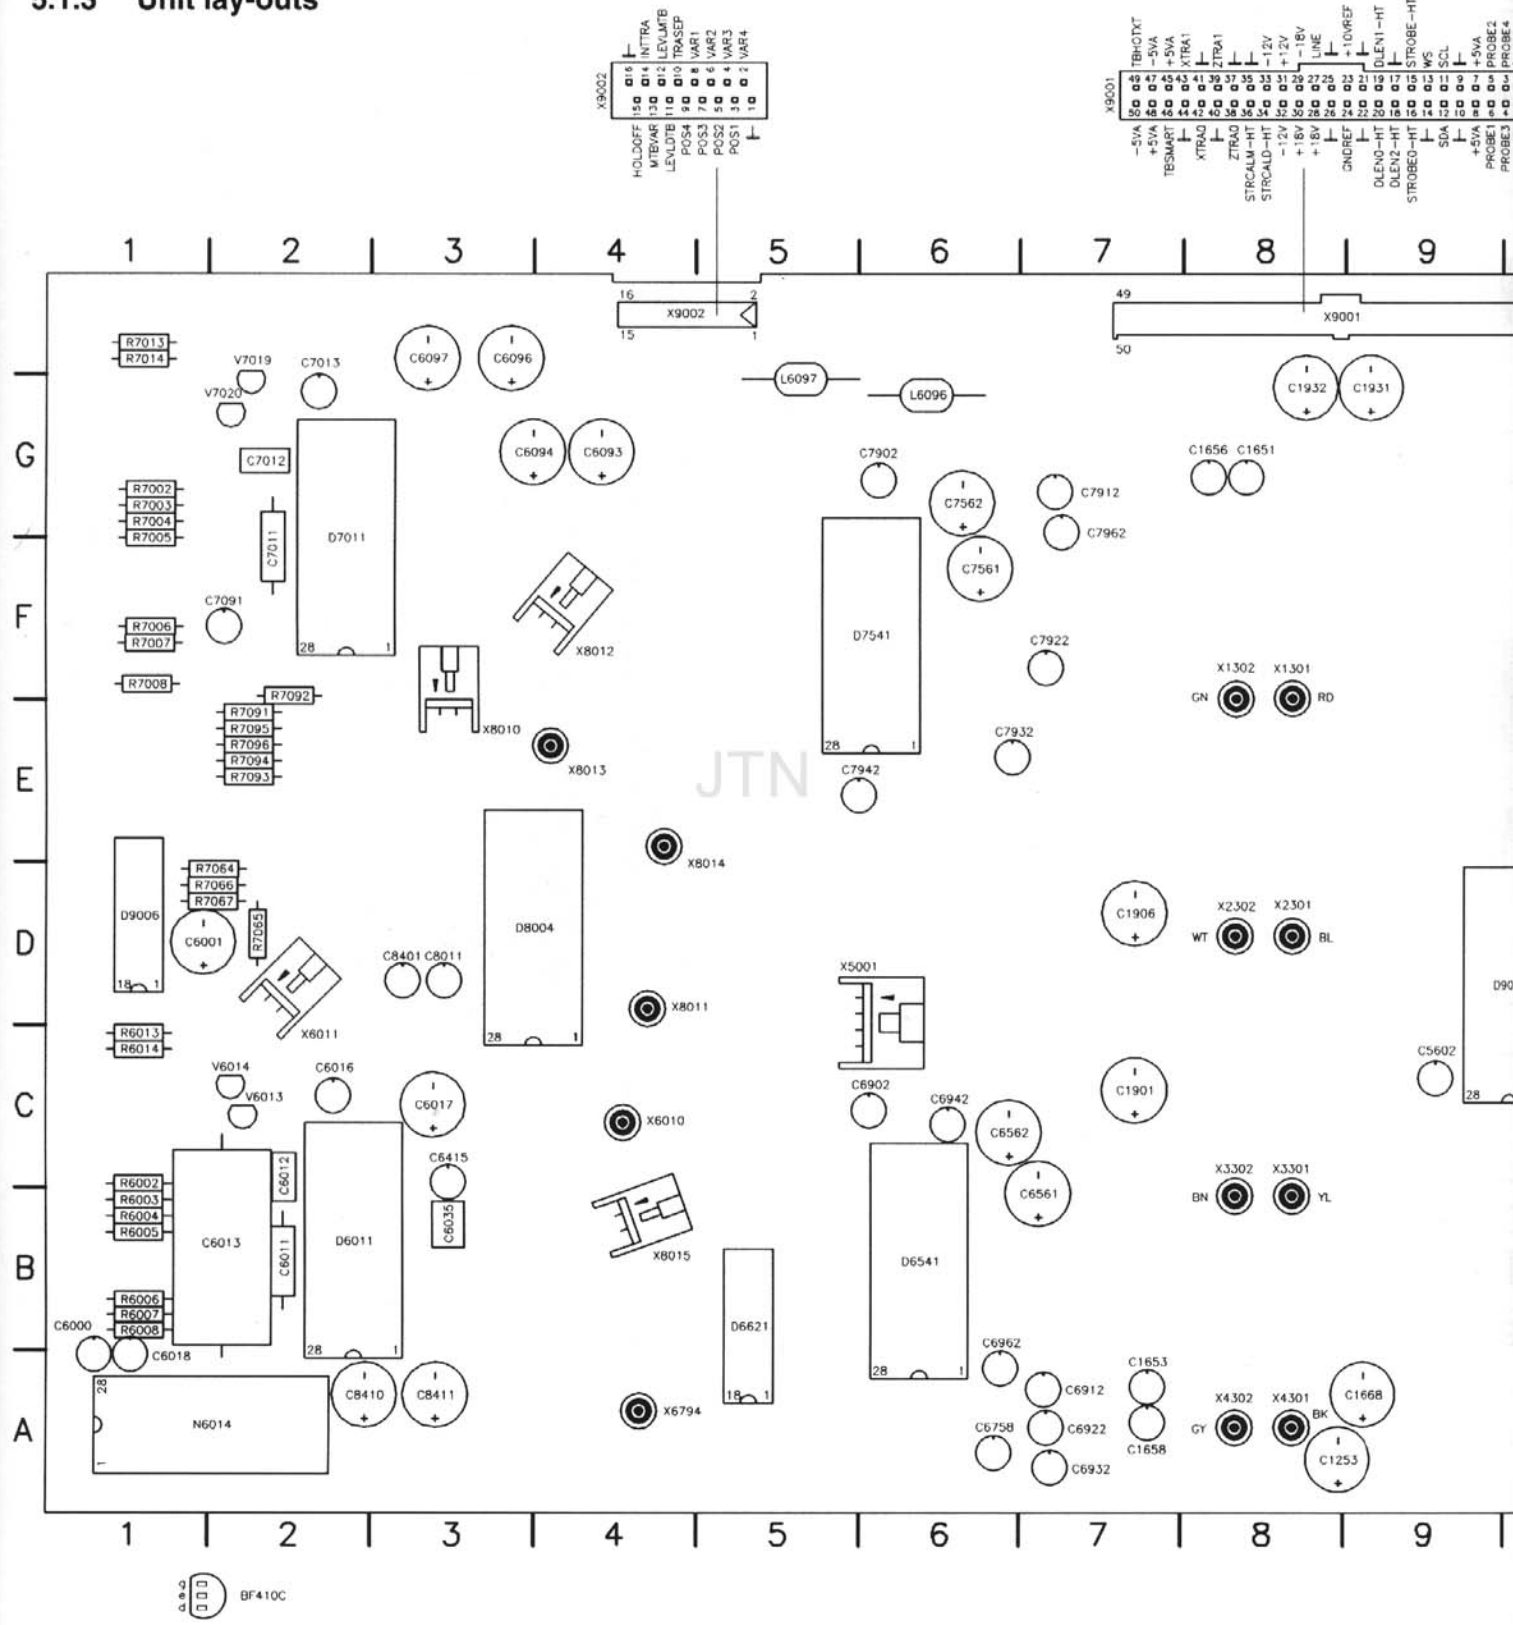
5.1.3 Unit lay-outs

X9002
16 NTTRA
14 LEVLMTB
12 TRASEP
10 VAR1
8 VAR2
6 VAR3
4 VAR4
2
15 HOLDOFF
13 MTBVAR
11 LEVLDTB
9 POS4
7 POS3
5 POS2
3 POS1
1

X9001
TBHOTXT –5VA +5VA XTRA1 ZTRA1 –12V +12V –18V LINE +10VREF DLEN1–HT STROBE–HT WS SCL +5VA PROBE2 PROBE4
49 47 45 43 41 39 37 35 33 31 29 27 25 23 21 19 17 15 13 11 9 7 5 3
50 48 46 44 42 40 38 36 34 32 30 28 26 24 22 20 18 16 14 12 10 8 6 4
–5VA +5VA TBSMART XTRA0 ZTRA0 STRCALM–HT STRCALD–HT –12V +18V +18V GNDREF DLEN0–HT DLEN2–HT STROBE0–HT SDA +5VA PROBE1 PROBE3

1 2 3 4 5 6 7 8 9

16 X9002 2
15 1
49 X9001
50

R7013 R7014 V7019 V7020 C7013 C6097 C6096 L6097 L6096 C1932 C1931
G
C7012 C6094 C6093 C7902 C7562 C7912 C1656 C1651
R7002 R7003 R7004 R7005 C7011 D7011 C7962 C7561
C7091 F
R7006 R7007 X8012 D7541 C7922
28 1
R7008 R7092 X1302 X1301 GN RD
R7091 R7095 R7096 R7094 R7093 X8010 X8013 28 1 C7932
E JTN C7942
R7064 R7066 R7067 X8014 D8004
D9006 C6001 R7065 C1906 X2302 X2301 WT BL
D
18 1 C8401 C8011 X5001 D90
X6011 X8011 28 1
R6013 R6014
V6014 V6013 C6016 C6902 C5602
C C6017 C1901 28
X6010 C6942 C6562
C6415 X3302 X3301 BN YL
R6002 R6003 R6004 R6005 C6012 C6013 C6011 D6011 C6035 C6561
B X8015 D6541
R6006 R6007 R6008 D6621
C6000 C6018 28 1 C6962 C1653
28 C8410 C8411 X6794 18 1 C6912 28 1 X4302 X4301 BK C1668
A N6014 C6758 C6922 C1658 GY C1253
C6932

1 2 3 4 5 6 7 8 9

BF410C